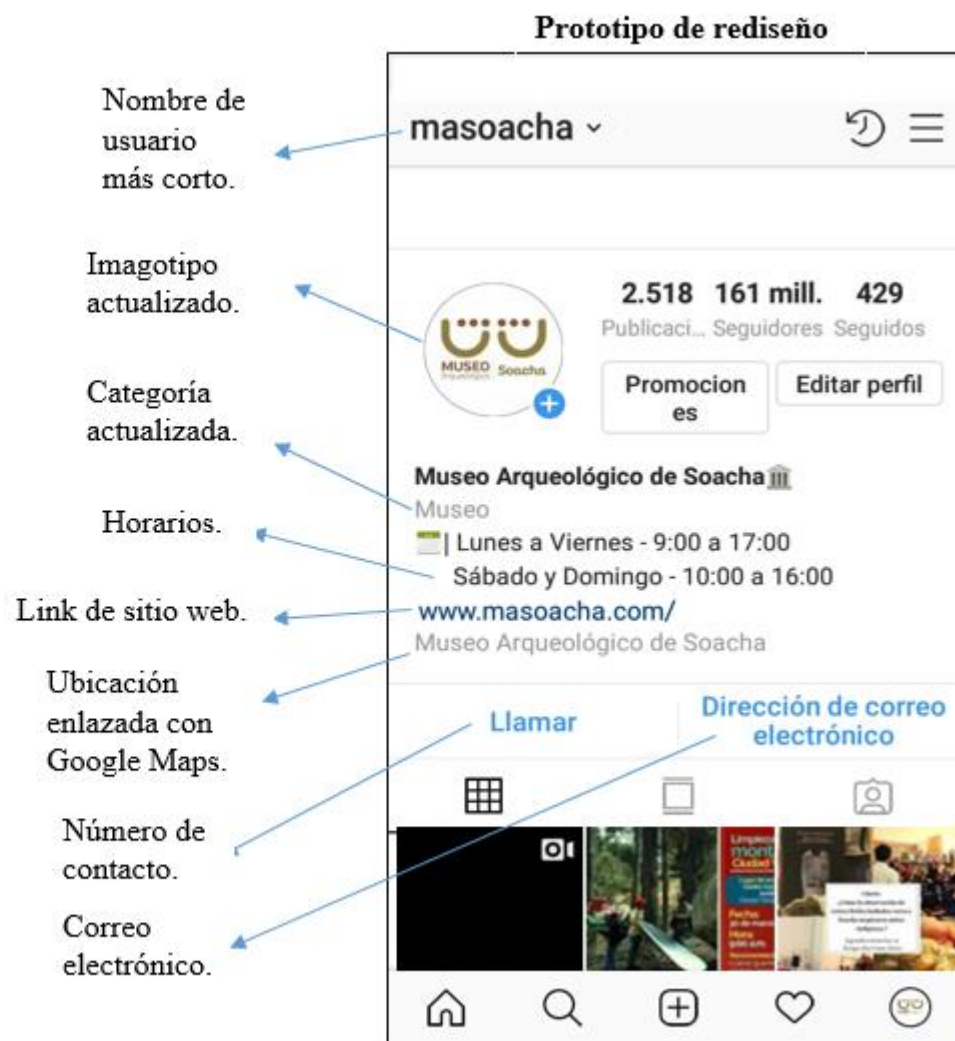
Prototipo de rediseño

Nombre de usuario más corto.

Imagotipo actualizado.

Categoría actualizada.

Horarios.

Link de sitio web.

Ubicación enlazada con Google Maps.

Número de contacto.

Correo electrónico.

masoacha

2.518 161 mill. 429
Publicaci... Seguidores Seguidos

MUSEO Soacha

Promociones
Editar perfil

Museo Arqueológico de Soacha
Museo
| Lunes a Viernes - 9:00 a 17:00
Sábado y Domingo - 10:00 a 16:00
www.masoacha.com/
Museo Arqueológico de Soacha

Llamar
Dirección de correo electrónico